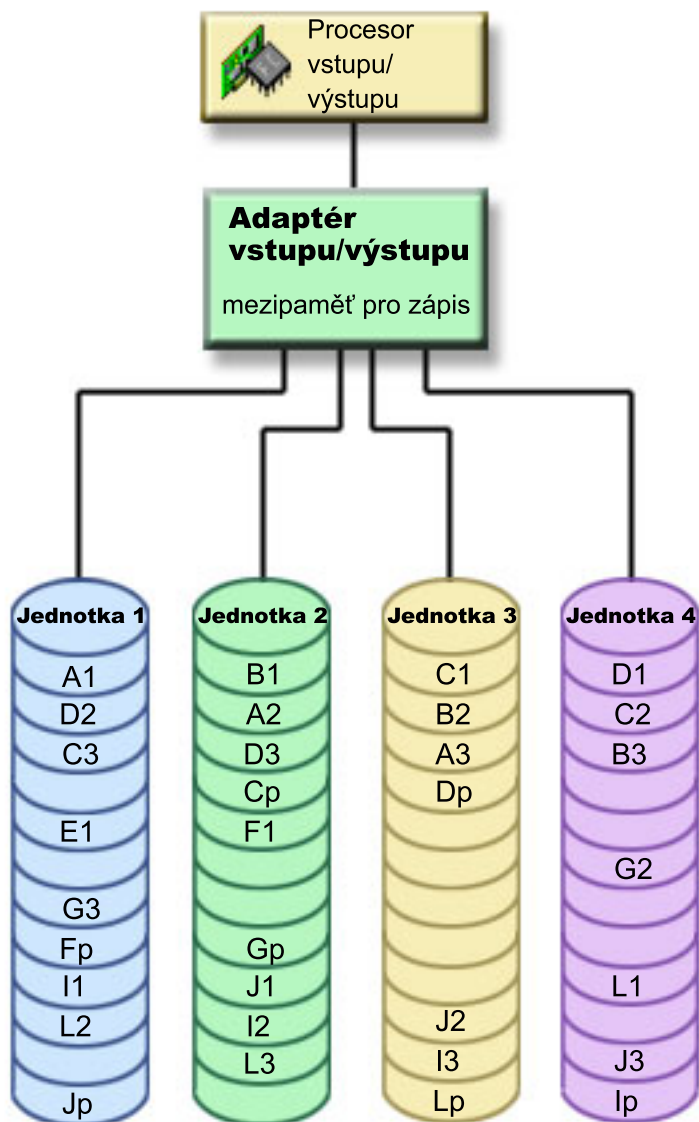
Procesor vstupu/ výstupu

Adaptér vstupu/výstupu

mezipaměť pro zápis

Jednotka 1
A1
D2
C3
E1
G3
Fp
I1
L2
Jp

Jednotka 2
B1
A2
D3
Cp
F1
Gp
J1
I2
L3

Jednotka 3
C1
B2
A3
Dp
J2
I3
Lp

Jednotka 4
D1
C2
B3
G2
L1
J3
Ip